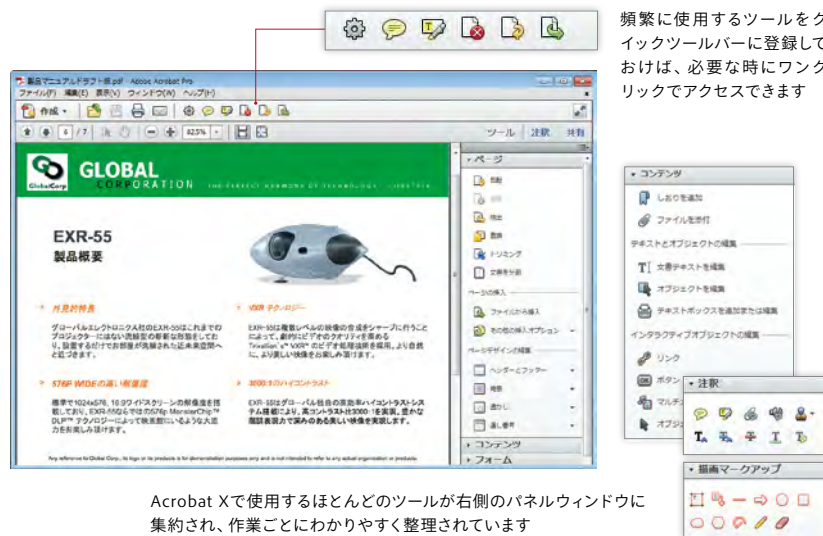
頻繁に使用するツールをクイックツールバーに登録しておけば、必要な時にワンクリックでアクセスできます

製品マニュアルドラフト版.pdf - Adobe Acrobat Pro

ファイル(F) 編集(E) 表示(V) ウィンドウ(W) ヘルプ(H)

作成

6 / 7

425%

ツール 注釈 共有

GLOBAL CORPORATION

GlobalCorp

THE PERFECT HARMONY OF TECHNOLOGY LIFESTYLE

EXR-55

製品概要

万見的特長

グローバルエレクトロニクス社のEXR-55はこれまでのプロジェクターには無い洗練度の斬新な形態をしており、装置するだけで本格的な映画の大画面空間へと変えます。

VXR テクノロジー

EXR-55は複数レベルの色彩をシャープに行うことによって、劇的にビデオのクオリティを高める"Invation" の"VXR"のビデオ処理技術を採用、より自然に、より美しい映像をお楽しみ頂けます。

576P WIDEの美しい解像度

標準で1024x576、16:9ワイドスクリーンの解像度を搭載しており、EXR-55ならではの576p MonsterChip™ DLP™ テクノロジーによって映像面にいる様な迫力をお楽しみ頂けます。

3000:1のハイコントラスト

EXR-55はグローバル独自の高効率ハイコントラストシステム搭載により、高コントラスト比3000:1を実現。豊かな階調表現で深みのある美しい映像を実現します。

Any reference to Global Corp., its logo or its products is for demonstration purposes only and is not intended to refer to any actual organization or products.

ページ

回転

削除

抽出

置換

トリミング

文書を分割

ページの挿入

ファイルから挿入

その他の挿入オプション

ページデザインの編集

ヘッダーとフッター

背景

透かし

通し番号

コンテンツ

フォーム

コンテンツ

しおりを追加

ファイルを添付

テキストとオブジェクトの編集

文書テキストを編集

オブジェクトを編集

テキストボックスを追加または編集

インタラクティブオブジェクトの編集

リンク

ボタン

マルチ

オブジ

注釈

描画マークアップ

Acrobat Xで使用するほとんどのツールが右側のパネルウィンドウに集約され、作業ごとにわかりやすく整理されています